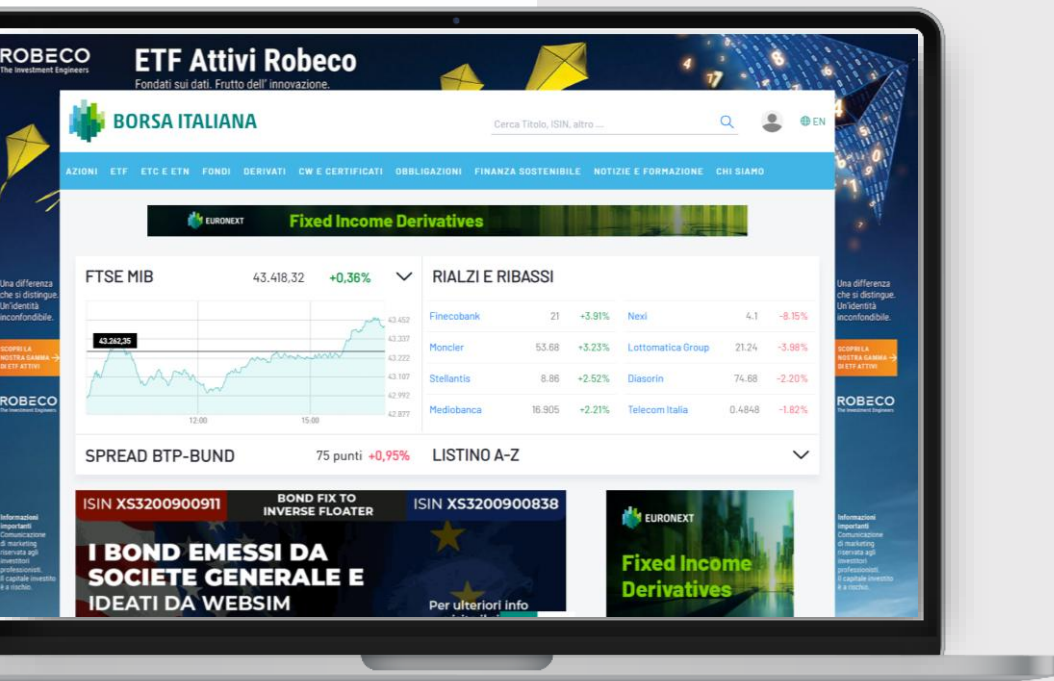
ROBECO
The Investment Engineers

ETF Attivi Robeco
Fondati sui dati. Frutto dell'innovazione.

BORSA ITALIANA

Cerca Titolo, ISIN, altro ...

EN

AZIONI ETF ETC E ETN FONDI DERIVATI CW E CERTIFICATI OBBLIGAZIONI FINANZA SOSTENIBILE NOTIZIE E FORMAZIONE CHI SIAMO

EURONEXT Fixed Income Derivatives

FTSE MIB 43.418,32 +0,36%

43.262,35

43.452
43.337
43.222
43.107
42.992
42.877

12:00 15:00

RIALZI E RIBASSI

| | | | | | |
|---|---|---|---|---|---|
| Finecobank | 21 | +3.91% | Nexi | 4.1 | -8.15% |
| Moncler | 53.68 | +3.23% | Lottomatica Group | 21.24 | -3.98% |
| Stellantis | 8.86 | +2.52% | Diasorin | 74.68 | -2.20% |
| Mediobanca | 16.905 | +2.21% | Telecom Italia | 0.4848 | -1.82% |

SPREAD BTP-BUND 75 punti +0,95%

LISTINO A-Z

Una differenza che si distingue. Un'identità inconfondibile.

SCOPRI LA NOSTRA GAMMA DI ETF ATTIVI

ROBECO
The Investment Engineers

Informazioni importanti
Comunicazione di marketing riservata agli investitori professionisti. Il capitale investito è a rischio.

Una differenza che si distingue. Un'identità inconfondibile.

SCOPRI LA NOSTRA GAMMA DI ETF ATTIVI

ROBECO
The Investment Engineers

Informazioni importanti
Comunicazione di marketing riservata agli investitori professionisti. Il capitale investito è a rischio.

ISIN XS3200900911 BOND FIX TO INVERSE FLOATER ISIN XS3200900838

I BOND EMESSI DA SOCIETE GENERALE E IDEATI DA WEBSIM

Per ulteriori info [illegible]

EURONEXT
Fixed Income Derivatives